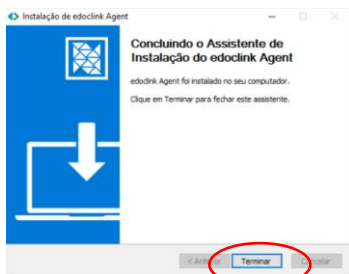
Instalação de edoclink Agent

Concluindo o Assistente de Instalação do edoclink Agent

edoclink Agent foi instalado no seu computador.

Clique em Terminar para fechar este assistente.

< Anterior

Terminar

Cancelar